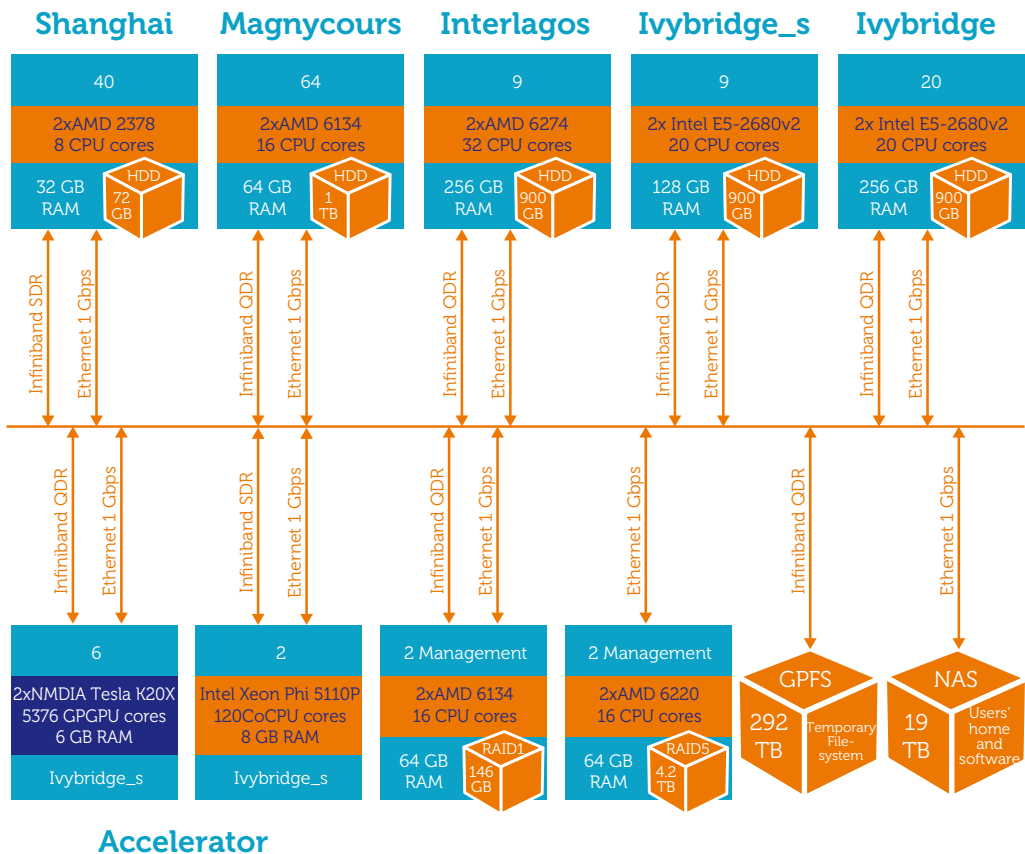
Shanghai

40

2xAMD 2378
8 CPU cores

32 GB RAM

HDD
72 GB

Magnycours

64

2xAMD 6134
16 CPU cores

64 GB RAM

HDD
1 TB

Interlagos

9

2xAMD 6274
32 CPU cores

256 GB RAM

HDD
900 GB

Ivybridge_s

9

2x Intel E5-2680v2
20 CPU cores

128 GB RAM

HDD
900 GB

Ivybridge

20

2x Intel E5-2680v2
20 CPU cores

256 GB RAM

HDD
900 GB

Infiniband SDR
Ethernet 1 Gbps
Infiniband QDR
Ethernet 1 Gbps
Infiniband QDR
Ethernet 1 Gbps
Infiniband QDR
Ethernet 1 Gbps
Infiniband QDR
Ethernet 1 Gbps

Infiniband QDR
Ethernet 1 Gbps
Infiniband SDR
Ethernet 1 Gbps
Infiniband QDR
Ethernet 1 Gbps
Ethernet 1 Gbps
Infiniband QDR
Ethernet 1 Gbps

6

2xNMDIA Tesla K20X
5376 GPGPU cores
6 GB RAM

Ivybridge_s

2

Intel Xeon Phi 5110P
120CoCPU cores
8 GB RAM

Ivybridge_s

2 Management

2xAMD 6134
16 CPU cores

64 GB RAM

RAID1
146 GB

2 Management

2xAMD 6220
16 CPU cores

64 GB RAM

RAID5
4.2 TB

GPFS
292 TB
Temporary File-system

NAS
19 TB
Users' home and software

Accelerator